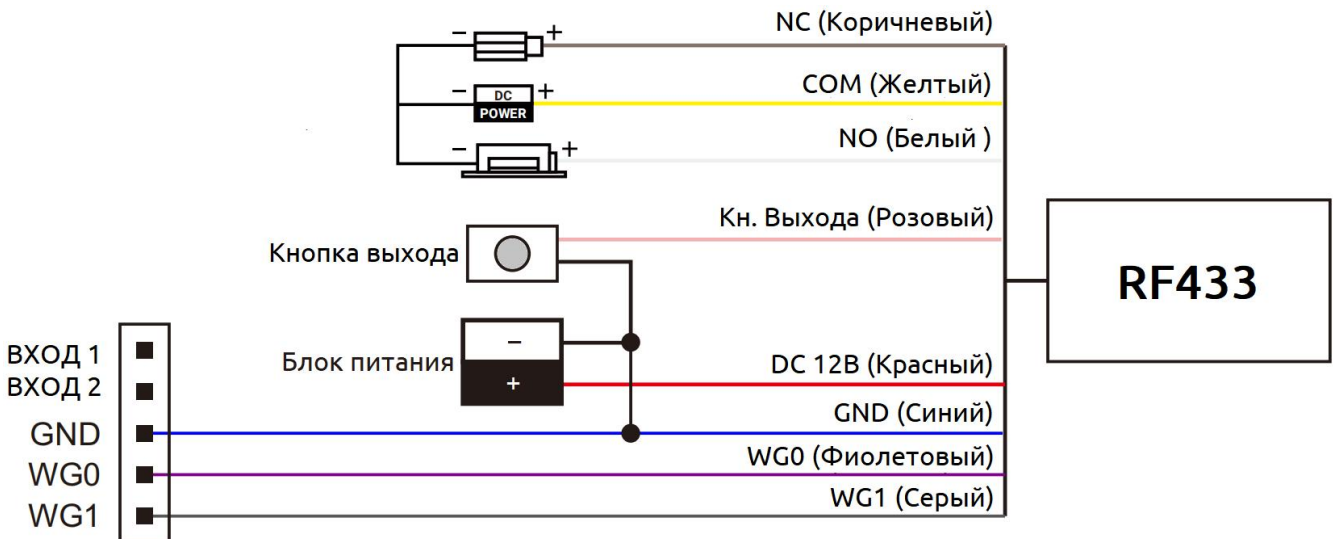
− +
NC (Коричневый)

− DC POWER +
COM (Желтый)

− +
NO (Белый )

Кн. Выхода (Розовый)

Кнопка выхода

RF433

Блок питания
−
+

DC 12В (Красный)

GND (Синий)

WG0 (Фиолетовый)

WG1 (Серый)

ВХОД 1
ВХОД 2
GND
WG0
WG1